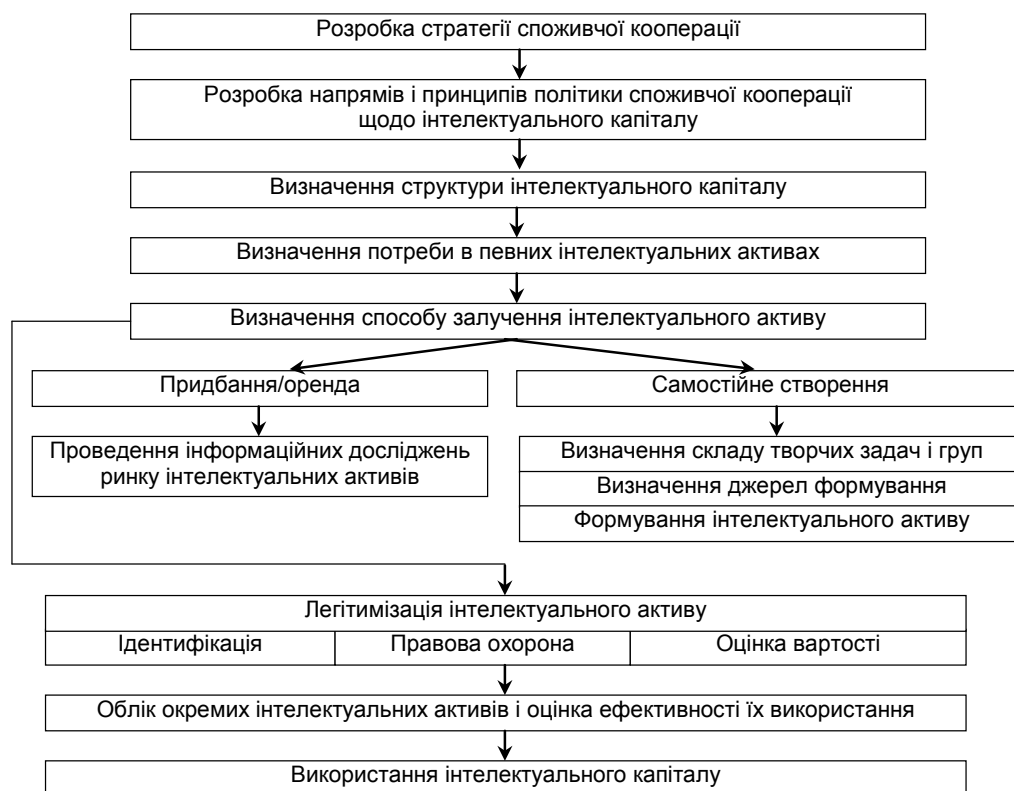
Розробка стратегії споживчої кооперації

Розробка напрямів і принципів політики споживчої кооперації щодо інтелектуального капіталу

Визначення структури інтелектуального капіталу

Визначення потреби в певних інтелектуальних активах

Визначення способу залучення інтелектуального активу

Придбання/оренда

Проведення інформаційних досліджень ринку інтелектуальних активів

Самостійне створення

Визначення складу творчих задач і груп

Визначення джерел формування

Формування інтелектуального активу

| Легітимізація інтелектуального активу | | |
|---|---|---|
| Ідентифікація | Правова охорона | Оцінка вартості |

Облік окремих інтелектуальних активів і оцінка ефективності їх використання

Використання інтелектуального капіталу